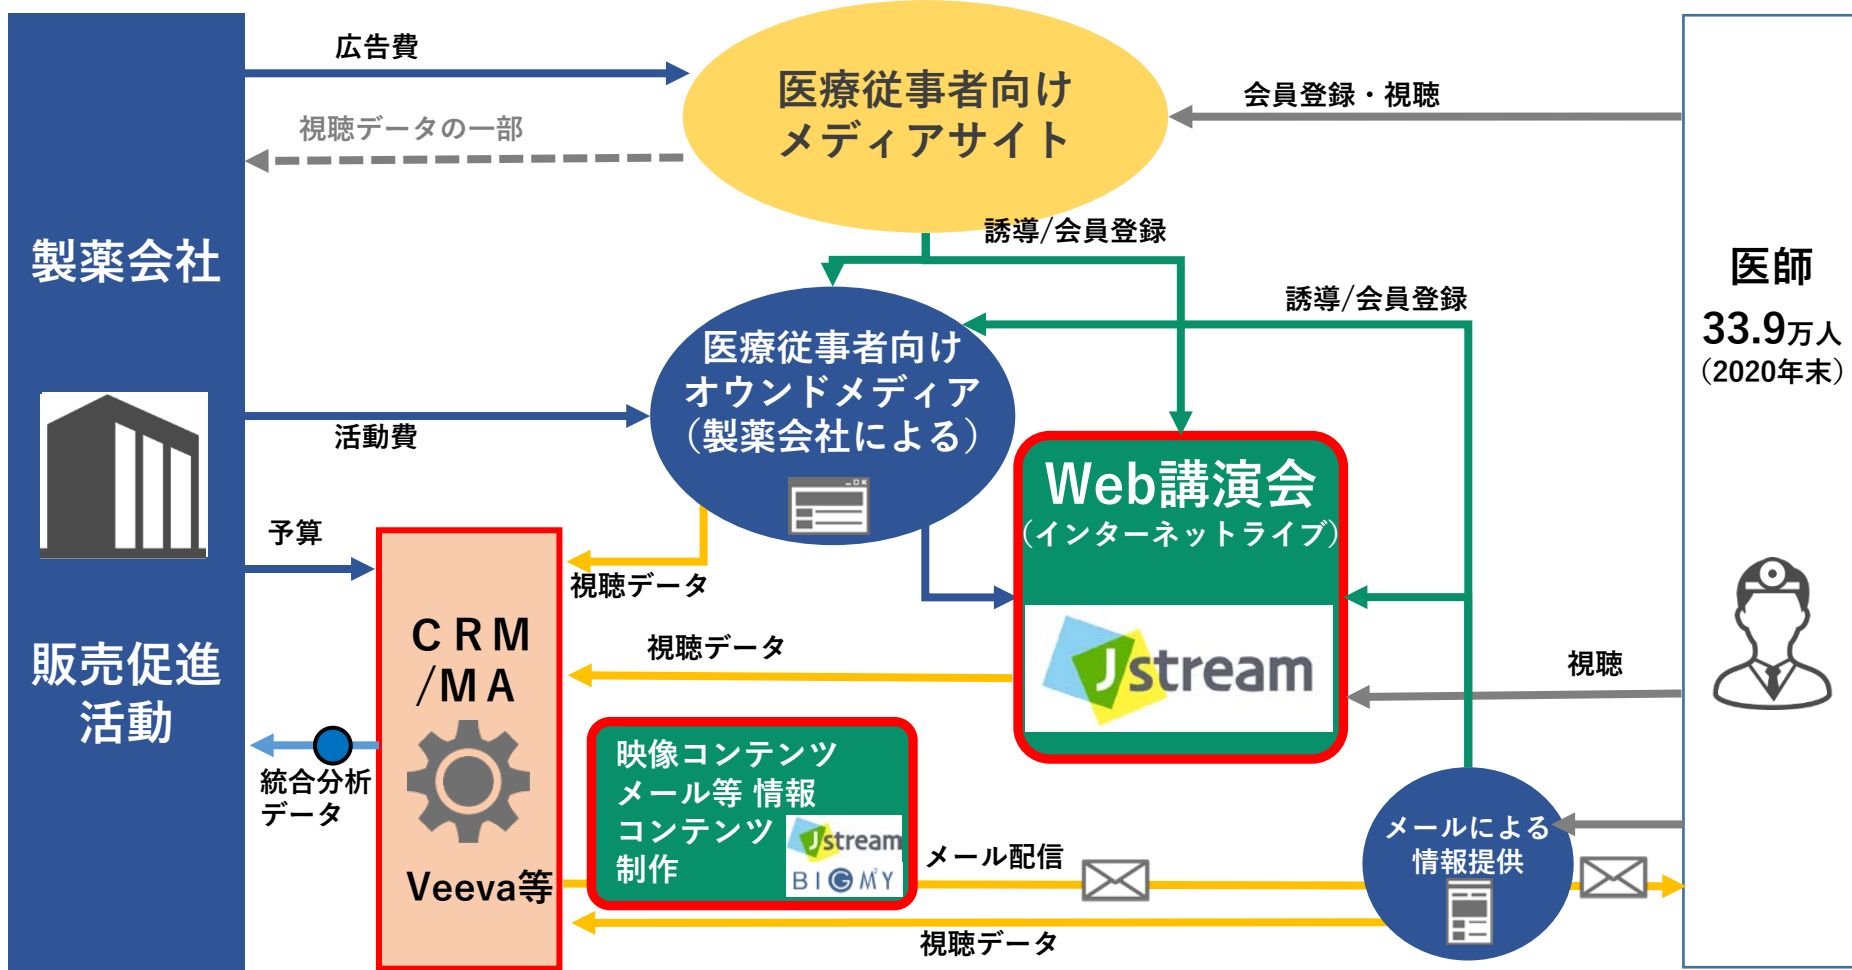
製薬会社

販売促進活動

広告費

視聴データの一部

医療従事者向けメディアサイト

会員登録・視聴

誘導/会員登録

誘導/会員登録

医師
33.9万人
(2020年末)

活動費

医療従事者向けオウンドメディア(製薬会社による)

予算

視聴データ

Web講演会
(インターネットライブ)

Jstream

CRM/MA

Veeva等

視聴データ

視聴

統合分析データ

映像コンテンツ メール等 情報コンテンツ 制作

Jstream
BIGMY

メール配信

メールによる情報提供

視聴データ